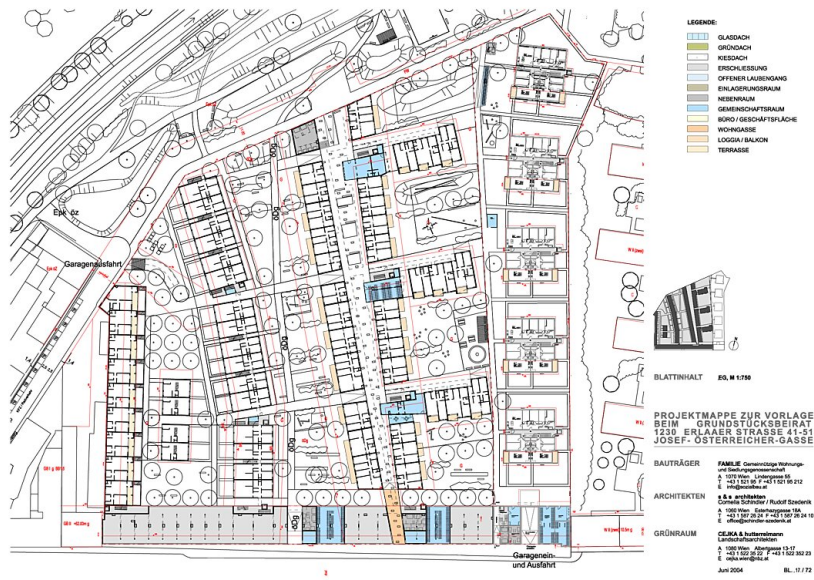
LEGENDE:

GLASDACH
GRÜNDACH
KIESDACH
ERSCHLIESSUNG
OFFENER LAUBENGANG
EINLAGERUNGSRAUM
NEBENRAUM
GEMEINSCHAFTSRAUM
BÜRO / GESCHÄFTSFLÄCHE
WOHNGASSE
LOGGIA / BALKON
TERRASSE

Epk öz

Garagenausfahrt

Garagenein- und Ausfahrt

BLATTINHALT EG, M 1:750

PROJEKTMAPPE ZUR VORLAGE BEIM GRUNDSTÜCKSBEIRAT 1230 ERLAAER STRASSE 41-51 JOSEF- ÖSTERREICHER-GASSE

BAUTRÄGER
FAMILIE Gemeinnützige Wohnungs- und Siedlungsgenossenschaft
A 1070 Wien Lindengasse 55
T +43 1 521 95 F +43 1 521 95 212
E info@sozialbau.at

ARCHITEKTEN
s & s architekten
Cornelia Schindler / Rudolf Szedenik
A 1060 Wien Esterhazygasse 18A
T +43 1 587 26 24 F +43 1 587 26 24 18
E office@schindler-szedenik.at

GRÜNRAUM
CEJKA & hutterstrasser
Landschaftsarchitekten
A 1080 Wien Albertgasse 13-17
T +43 1 522 35 22 F +43 1 522 352 23
E cejka.wien@nbz.at

Juni 2004 BL. 17 / 72